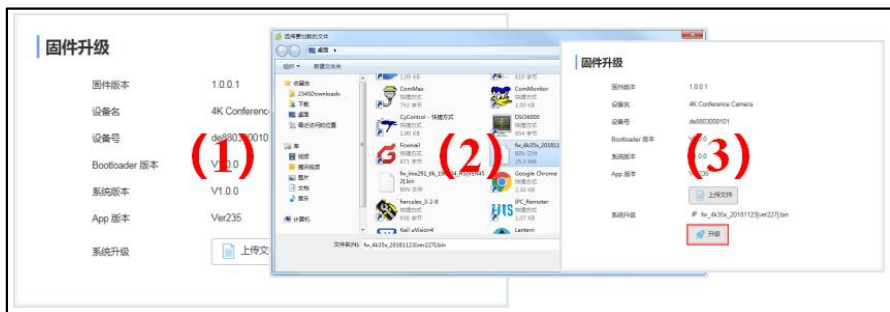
固件升级

固件版本 1.0.0.1
设备名 4K Conference
设备号 de8803000010
Bootloader 版本 V1.0.0
系统版本 V1.0.0
App 版本 Ver235
系统升级 上传文

(1)

选择要加载的文件
桌面
组织 新建文件夹
收藏夹
2345Downloads
下载
桌面
最近访问的位置
库
视频
图片
文档
音乐
计算机
1.09 KB
ComMax 快捷方式 752 字节
CyControl - 快捷方式 快捷方式 1.38 KB
Foxmail 快捷方式 871 字节
fw_imx291_6k_19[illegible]ER45 21.bin BIN 文件
hercules_3-2-8 快捷方式 918 字节
Keil uVision4
618 字节
ComMonitor 快捷方式 1.00 KB
DSO6000 快捷方式 954 字节
fw_4k35x_201811 BIN 文件 25.3 MB
Google Chrome 快捷方式 2.35 KB
IPC_Remoter 快捷方式 1.07 KB
Lantern
文件名(N): fw_4k35x_20181123[ver227].bin

(2)

固件升级
固件版本 1.0.0.1
设备名 4K Conference Camera
设备号 de8803000101
Bootloader 版本 V1.0.0
系统版本 V1.0.0
App 版本 Ver235
上传文件
系统升级 fw_4k35x_20181123[ver227].bin
升级

(3)